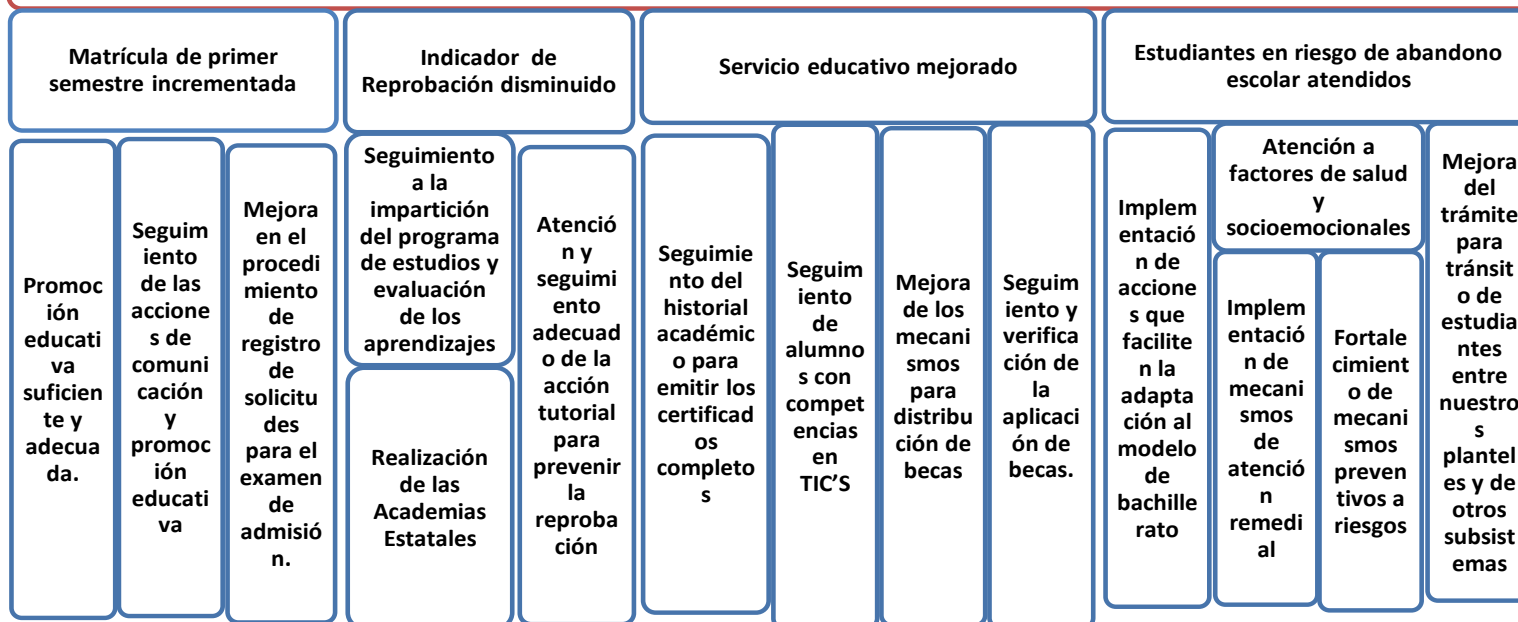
Matrícula de primer semestre incrementada

Promoción educativa suficiente y adecuada.

Seguimiento de las acciones de comunicación y promoción educativa

Mejora en el procedimiento de registro de solicitudes para el examen de admisión.

Indicador de Reprobación disminuido

Seguimiento a la impartición del programa de estudios y evaluación de los aprendizajes

Realización de las Academias Estatales

Atención y seguimiento adecuado de la acción tutorial para prevenir la reprobación

Servicio educativo mejorado

Seguimiento del historial académico para emitir los certificados completos

Seguimiento de alumnos con competencias en TIC'S

Mejora de los mecanismos para distribución de becas

Seguimiento y verificación de la aplicación de becas.

Estudiantes en riesgo de abandono escolar atendidos

Implementación de acciones que faciliten la adaptación al modelo de bachillerato

Atención a factores de salud y socioemocionales

Implementación de mecanismos de atención remedial

Fortalecimiento de mecanismos preventivos a riesgos

Mejora del trámite para tránsito de estudiantes entre nuestros planteles y de otros subsistemas